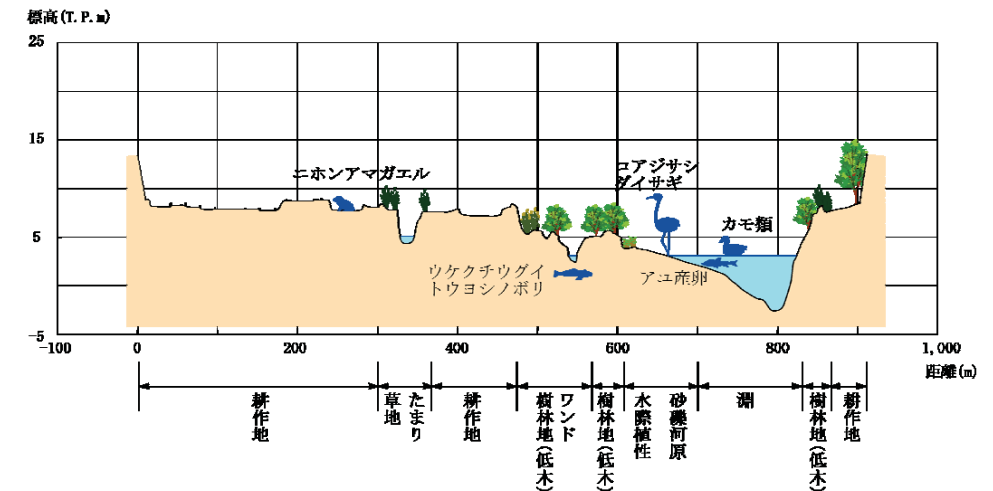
標高(T. P. m)

25

15

5

−5

−100

0

200

400

600

800

1,000

距離(m)

ニホンアマガエル

コアジサシ
ダイサギ

カモ類

ウケクチウグイ
トウヨシノボリ

アユ産卵

耕作地

草地

たまり

耕作地

樹林地(低木)

ワンド

樹林地(低木)

水際植性

砂礫河原

淵

樹林地(低木)

耕作地